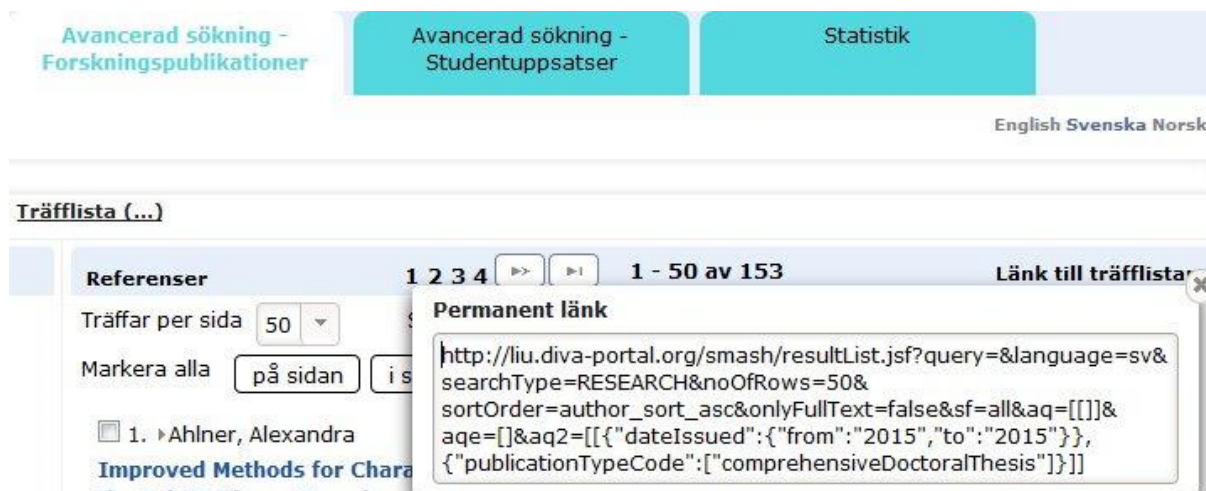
Avancerad sökning - Forskningspublikationer

Avancerad sökning - Studentuppsatser

Statistik

English Svenska Norsk

Träfflista (...)

Referenser

1 2 3 4

1 - 50 av 153

Länk till träfflistan

Träffar per sida 50

Markera alla på sidan i s

1. Ahlner, Alexandra

Improved Methods for Chara

Permanent länk

http://liu.diva-portal.org/smash/resultList.jsf?query=&language=sv&searchType=RESEARCH&noOfRows=50&sortOrder=author_sort_asc&onlyFullText=false&sf=all&aq=[[]]&aqe=[]&aq2=[[{"dateIssued":{"from":"2015","to":"2015"}},{"publicationTypeCode":["comprehensiveDoctoralThesis"]}]]